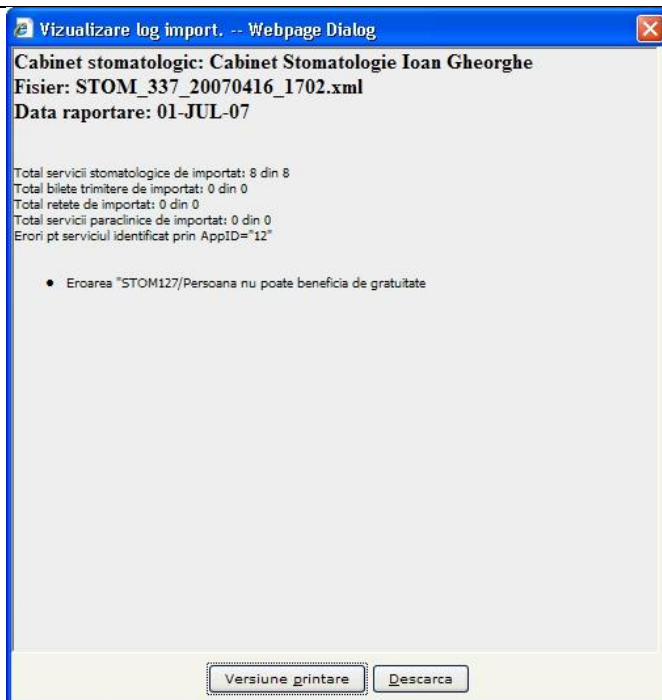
Vizualizare log import. -- Webpage Dialog

Cabinet stomatologic: Cabinet Stomatologie Ioan Gheorghe
Fisier: STOM_337_20070416_1702.xml
Data raportare: 01-JUL-07

Total servicii stomatologice de importat: 8 din 8
Total bilete trimitere de importat: 0 din 0
Total retete de importat: 0 din 0
Total servicii paraclinice de importat: 0 din 0
Erori pt serviciul identificat prin AppID="12"

• Eroarea "STOM127/Persoana nu poate beneficia de gratuitate

Versiune printare Descarca